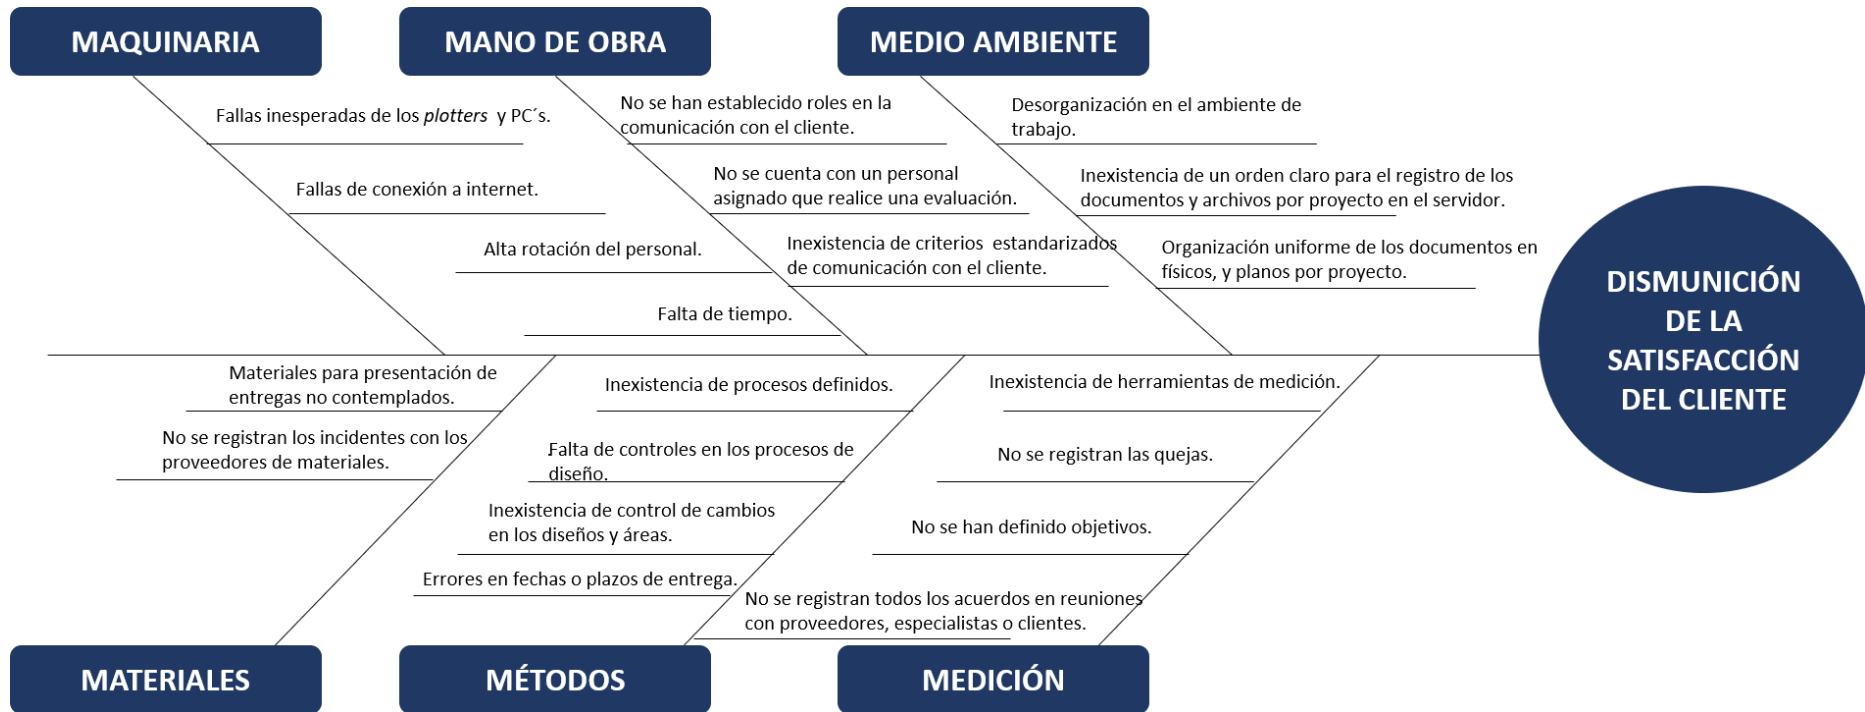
MAQUINARIA

Fallas inesperadas de los *plotters* y PC´s.

Fallas de conexión a internet.

Alta rotación del personal.

MANO DE OBRA

No se han establecido roles en la comunicación con el cliente.

No se cuenta con un personal asignado que realice una evaluación.

Inexistencia de criterios estandarizados de comunicación con el cliente.

Falta de tiempo.

MEDIO AMBIENTE

Desorganización en el ambiente de trabajo.

Inexistencia de un orden claro para el registro de los documentos y archivos por proyecto en el servidor.

Organización uniforme de los documentos en físicos, y planos por proyecto.

DISMUNICIÓN DE LA SATISFACCIÓN DEL CLIENTE

Materiales para presentación de entregas no contemplados.

No se registran los incidentes con los proveedores de materiales.

MATERIALES

Inexistencia de procesos definidos.

Falta de controles en los procesos de diseño.

Inexistencia de control de cambios en los diseños y áreas.

Errores en fechas o plazos de entrega.

MÉTODOS

Inexistencia de herramientas de medición.

No se registran las quejas.

No se han definido objetivos.

No se registran todos los acuerdos en reuniones con proveedores, especialistas o clientes.

MEDICIÓN